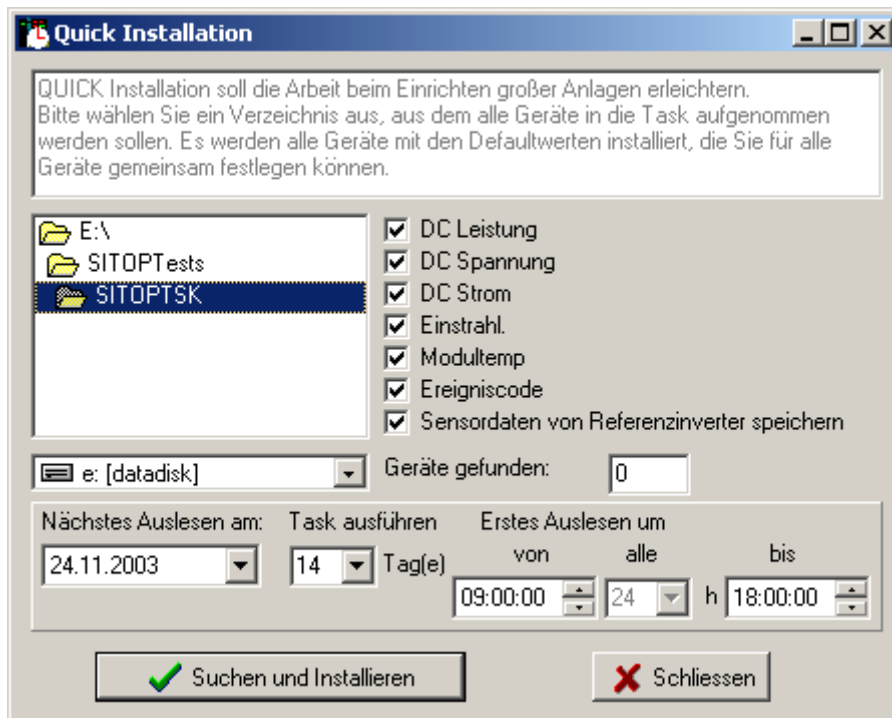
Quick Installation

QUICK Installation soll die Arbeit beim Einrichten großer Anlagen erleichtern. Bitte wählen Sie ein Verzeichnis aus, aus dem alle Geräte in die Task aufgenommen werden sollen. Es werden alle Geräte mit den Defaultwerten installiert, die Sie für alle Geräte gemeinsam festlegen können.

E:\
SITOPTests
SITOPTSK

DC Leistung
DC Spannung
DC Strom
Einstrahl.
Modultemp
Ereigniscode
Sensordaten von Referenzinverter speichern

e: [datadisk]

Geräte gefunden: 0

Nächstes Auslesen am: 24.11.2003

Task ausführen 14 Tag(e)

Erstes Auslesen um
von 09:00:00
alle 24 h
bis 18:00:00

Suchen und Installieren

Schliessen